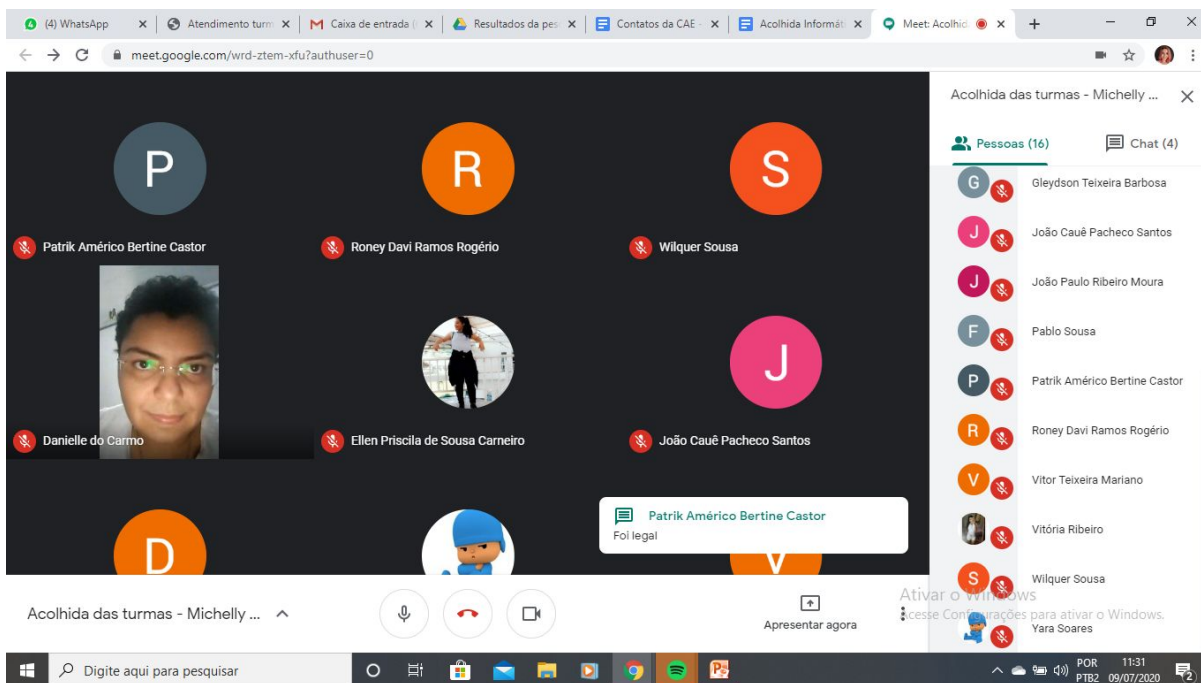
(4) WhatsApp ×
Atendimento turm ×
Caixa de entrada ( ×
Resultados da pes ×
Contatos da CAE ×
Acolhida Informát ×
Meet: Acolhid ×
+

meet.google.com/wrd-ztem-xfu?authuser=0

P
Patrik Américo Bertine Castor
R
Roney Davi Ramos Rogério
S
Wilquer Sousa
Danielle do Carmo
Ellen Priscila de Sousa Carneiro
J
João Cauê Pacheco Santos
D
V

Patrik Américo Bertine Castor
Foi legal

Acolhida das turmas - Michelly ...
Pessoas (16)
Chat (4)
G Gleydson Teixeira Barbosa
J João Cauê Pacheco Santos
J João Paulo Ribeiro Moura
F Pablo Sousa
P Patrik Américo Bertine Castor
R Roney Davi Ramos Rogério
V Vitor Teixeira Mariano
Vitória Ribeiro
S Wilquer Sousa
Yara Soares

Acolhida das turmas - Michelly ...
Apresentar agora
Ativar o Windows
Acesse Configurações para ativar o Windows.

Digite aqui para pesquisar
POR PTB2 11:31 09/07/2020
2